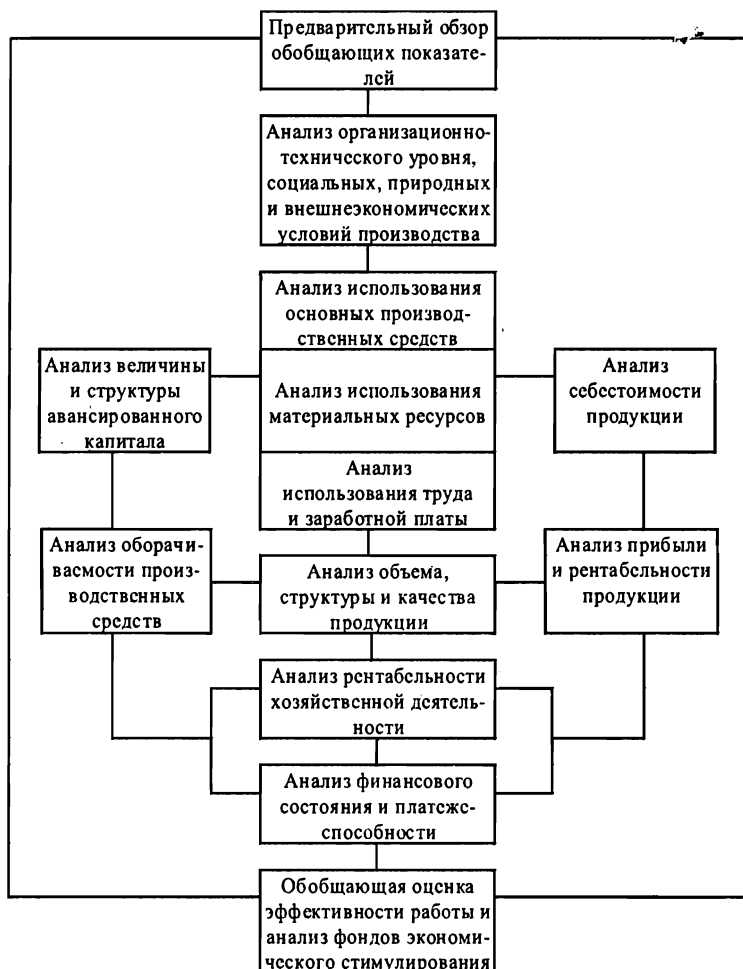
Предваритсльный обзор обобщающих показателсй

Анализ организационно-тсхничсского уровня, социальных, природных и внешнеэкономических условий производства

Анализ использования основных производствснных срсдств

Анализ величины и структуры авансированного капитала

Анализ использования материальных ресурсов

Анализ себестоимости продукции

Анализ использования труда и заработной платы

Анализ оборачиваемости производствснных срсдств

Анализ объема, структуры и качества продукции

Анализ прибыли и рентабсльности продукции

Анализ рснтабсльности хозяйствснной дсятельности

Анализ финансового состояния и платсжеспособности

Обобщающая оценка эффективности работы и анализ фондов экономического стимулирования